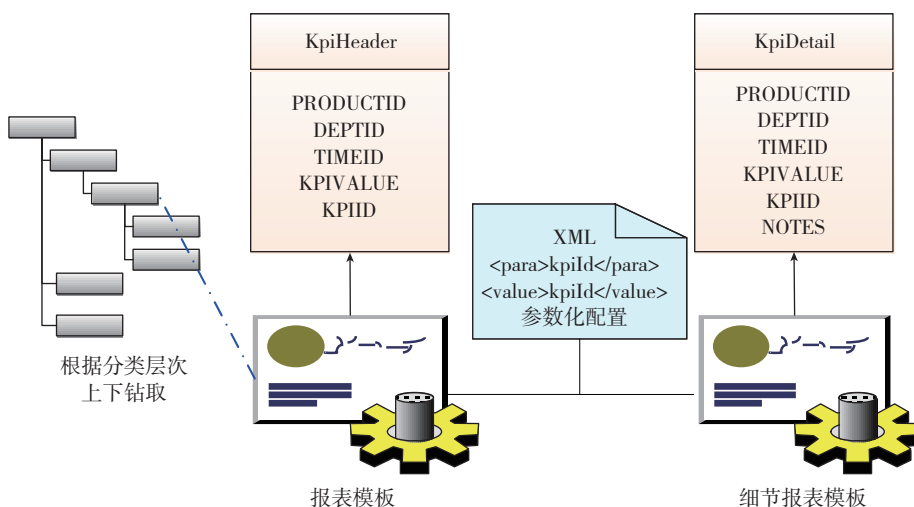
KpiHeader

PRODUCTID
DEPTID
TIMEID
KPIVALUE
KPIID

KpiDetail

PRODUCTID
DEPTID
TIMEID
KPIVALUE
KPIID
NOTES

XML
<para>kpiId</para>
<value>kpiId</value>
参数化配置

根据分类层次
上下钻取

报表模板

细节报表模板